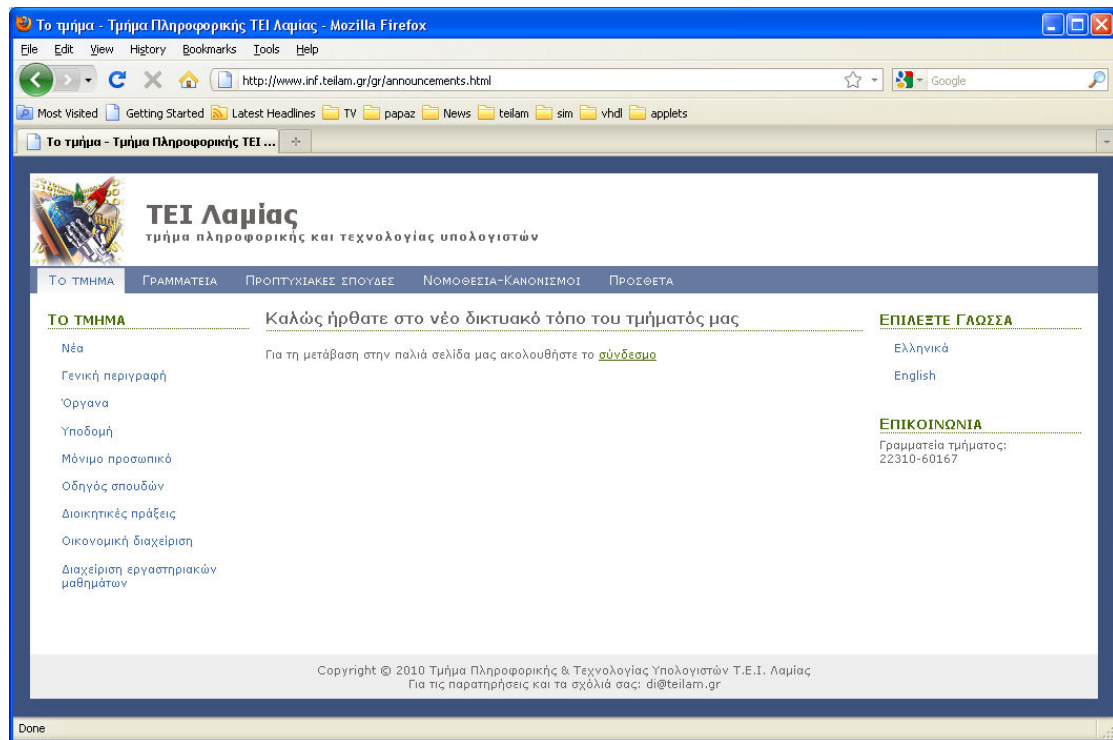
Το τμήμα - Τμήμα Πληροφορικής ΤΕΙ Λαμίας - Mozilla Firefox

File Edit View History Bookmarks Tools Help

http://www.inf.teilam.gr/gr/announcements.html

Google

Most Visited Getting Started Latest Headlines TV papaz News teilam sim vhdl applets

Το τμήμα - Τμήμα Πληροφορικής ΤΕΙ ...

ΤΕΙ Λαμίας
τμήμα πληροφορικής και τεχνολογίας υπολογιστών

ΤΟ ΤΜΗΜΑ ΓΡΑΜΜΑΤΕΙΑ ΠΡΟΠΤΥΧΙΑΚΕΣ ΣΠΟΥΔΕΣ ΝΟΜΟΘΕΣΙΑ-ΚΑΝΟΝΙΣΜΟΙ ΠΡΟΣΘΕΤΑ

ΤΟ ΤΜΗΜΑ

Νέα

Γενική περιγραφή

Όργανα

Υποδομή

Μόνιμο προσωπικό

Οδηγός σπουδών

Διοικητικές πράξεις

Οικονομική διαχείριση

Διαχείριση εργαστηριακών μαθημάτων

Καλώς ήρθατε στο νέο δικτυακό τόπο του τμήματός μας

Για τη μετάβαση στην παλιά σελίδα μας ακολουθήστε το σύνδεσμο

ΕΠΙΛΕΞΤΕ ΓΛΩΣΣΑ

Ελληνικά

English

ΕΠΙΚΟΙΝΩΝΙΑ

Γραμματεία τμήματος:
22310-60167

Copyright © 2010 Τμήμα Πληροφορικής & Τεχνολογίας Υπολογιστών Τ.Ε.Ι. Λαμίας
Για τις παρατηρήσεις και τα σχόλιά σας: di@teilam.gr

Done